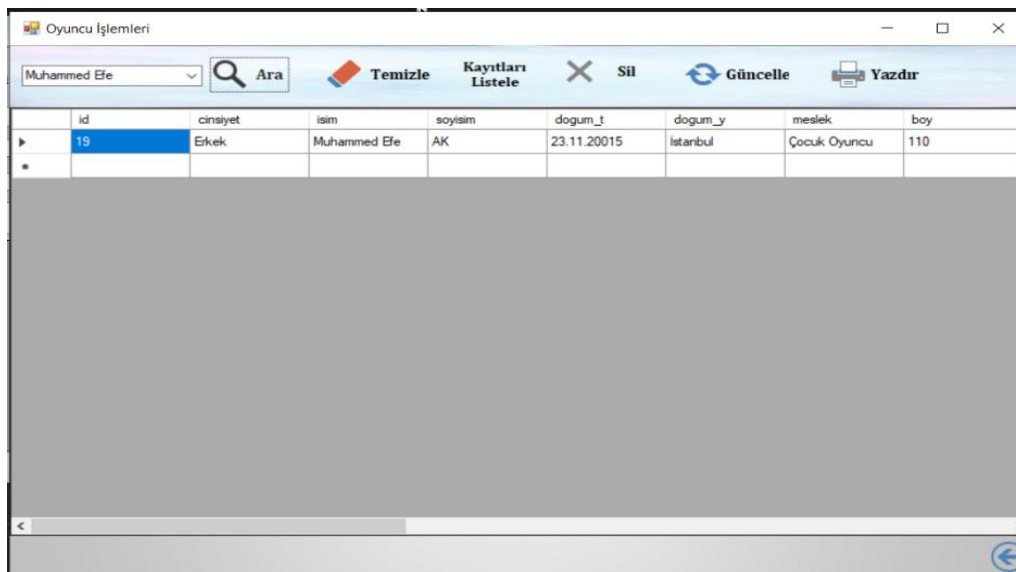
Oyuncu İşlemleri

Muhammed Efe

Ara

Temizle

Kayıtları Listele

Sil

Güncelle

Yazdır

| | id | cinsiyet | isim | soyisim | dogum_t | dogum_y | meslek | boy |
|---|---|---|---|---|---|---|---|---|
| ▸ | 19 | Erkek | Muhammed Efe | AK | 23.11.20015 | İstanbul | Çocuk Oyuncu | 110 |
| * | | | | | | | | |